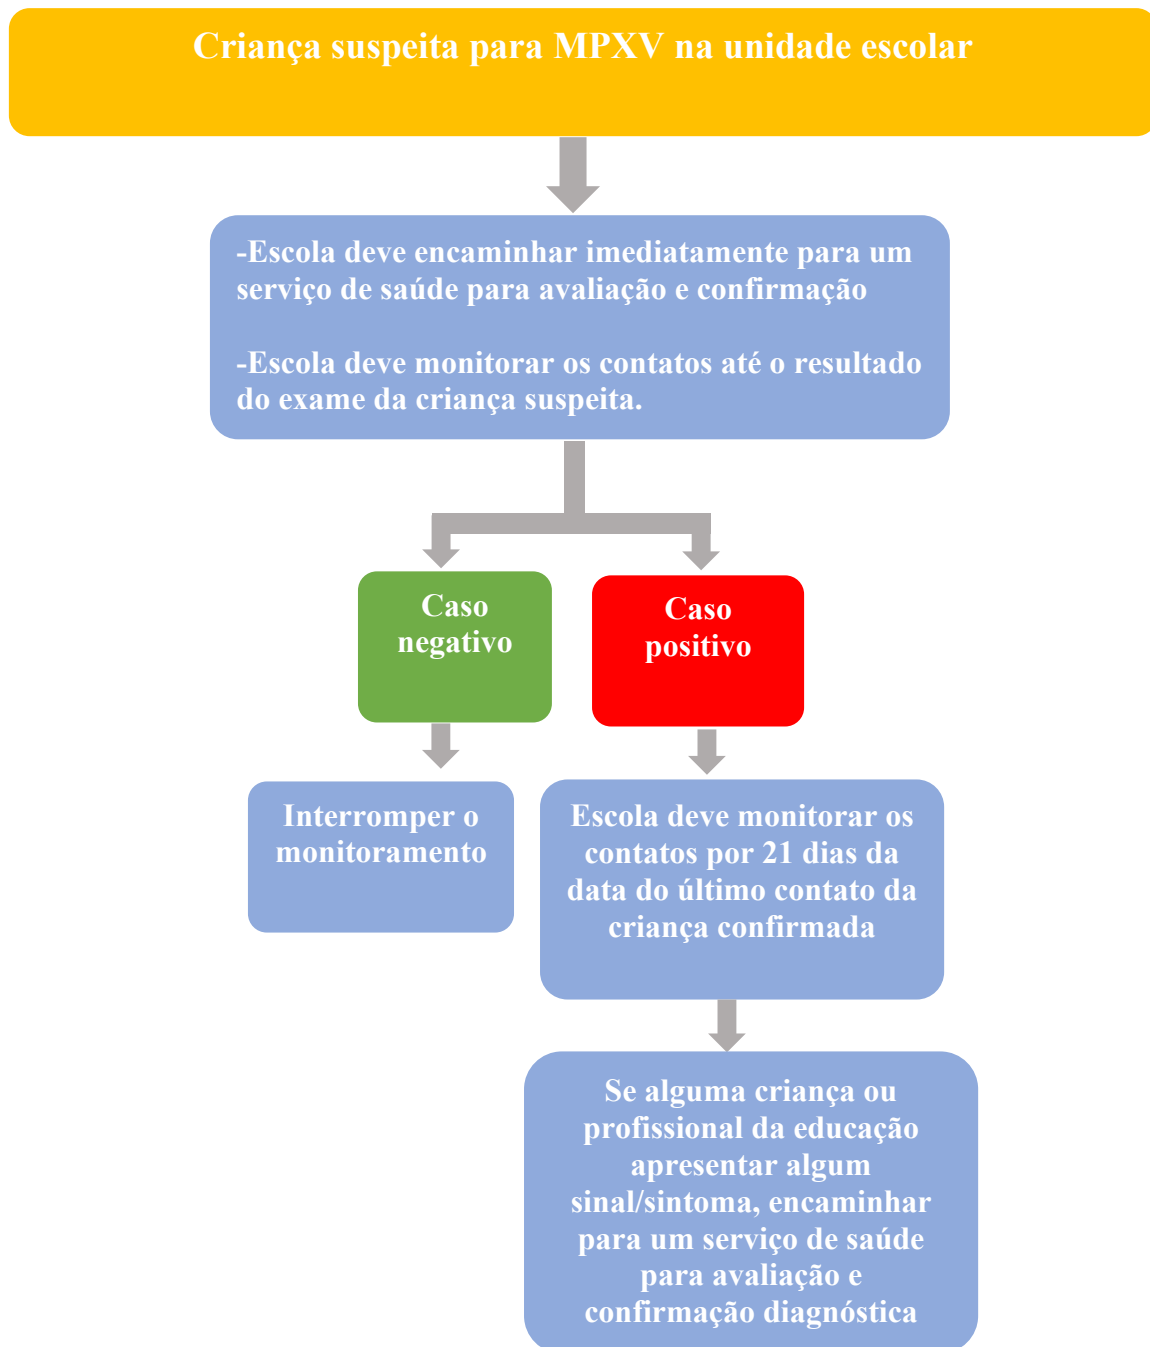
Criança suspeita para MPXV na unidade escolar

-Escola deve encaminhar imediatamente para um serviço de saúde para avaliação e confirmação

-Escola deve monitorar os contatos até o resultado do exame da criança suspeita.

Caso negativo

Caso positivo

Interromper o monitoramento

Escola deve monitorar os contatos por 21 dias da data do último contato da criança confirmada

Se alguma criança ou profissional da educação apresentar algum sinal/sintoma, encaminhar para um serviço de saúde para avaliação e confirmação diagnóstica